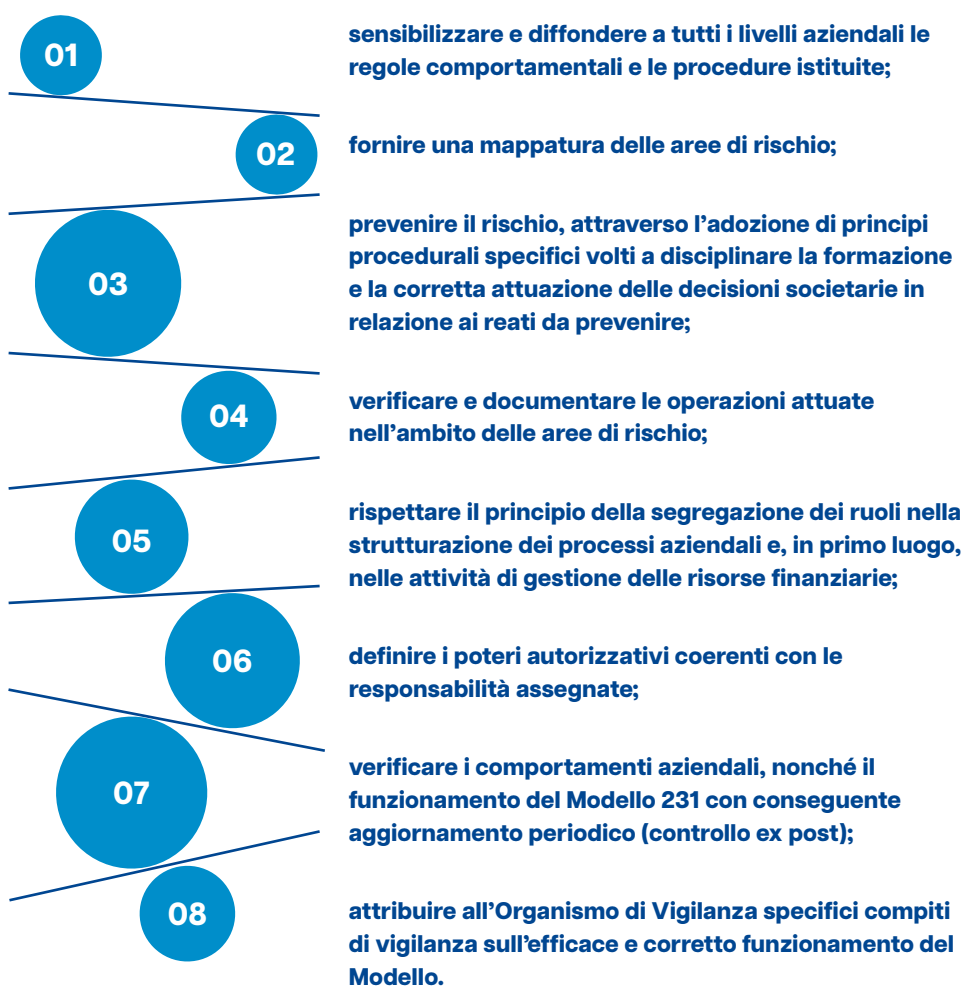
01

sensibilizzare e diffondere a tutti i livelli aziendali le regole comportamentali e le procedure istituite;

02

fornire una mappatura delle aree di rischio;

03

prevenire il rischio, attraverso l'adozione di principi procedurali specifici volti a disciplinare la formazione e la corretta attuazione delle decisioni societarie in relazione ai reati da prevenire;

04

verificare e documentare le operazioni attuate nell'ambito delle aree di rischio;

05

rispettare il principio della segregazione dei ruoli nella strutturazione dei processi aziendali e, in primo luogo, nelle attività di gestione delle risorse finanziarie;

06

definire i poteri autorizzativi coerenti con le responsabilità assegnate;

07

verificare i comportamenti aziendali, nonché il funzionamento del Modello 231 con conseguente aggiornamento periodico (controllo ex post);

08

attribuire all'Organismo di Vigilanza specifici compiti di vigilanza sull'efficace e corretto funzionamento del Modello.